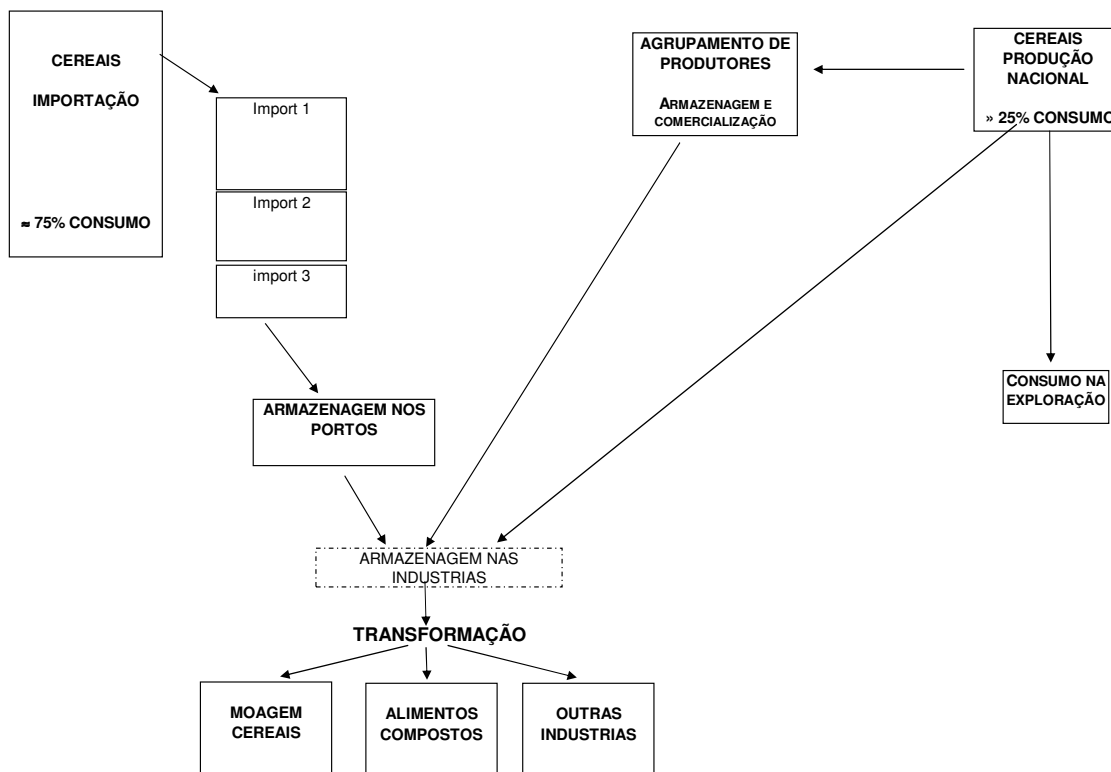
CEREAIS

IMPORTAÇÃO

≈ 75% CONSUMO

Import 1

Import 2

import 3

AGRUPAMENTO DE PRODUTORES

ARMAZENAGEM E COMERCIALIZAÇÃO

CEREAIS PRODUÇÃO NACIONAL

» 25% CONSUMO

CONSUMO NA EXPLORAÇÃO

ARMAZENAGEM NOS PORTOS

ARMAZENAGEM NAS INDUSTRIAS

TRANSFORMAÇÃO

MOAGEM CEREAIS

ALIMENTOS COMPOSTOS

OUTRAS INDUSTRIAS